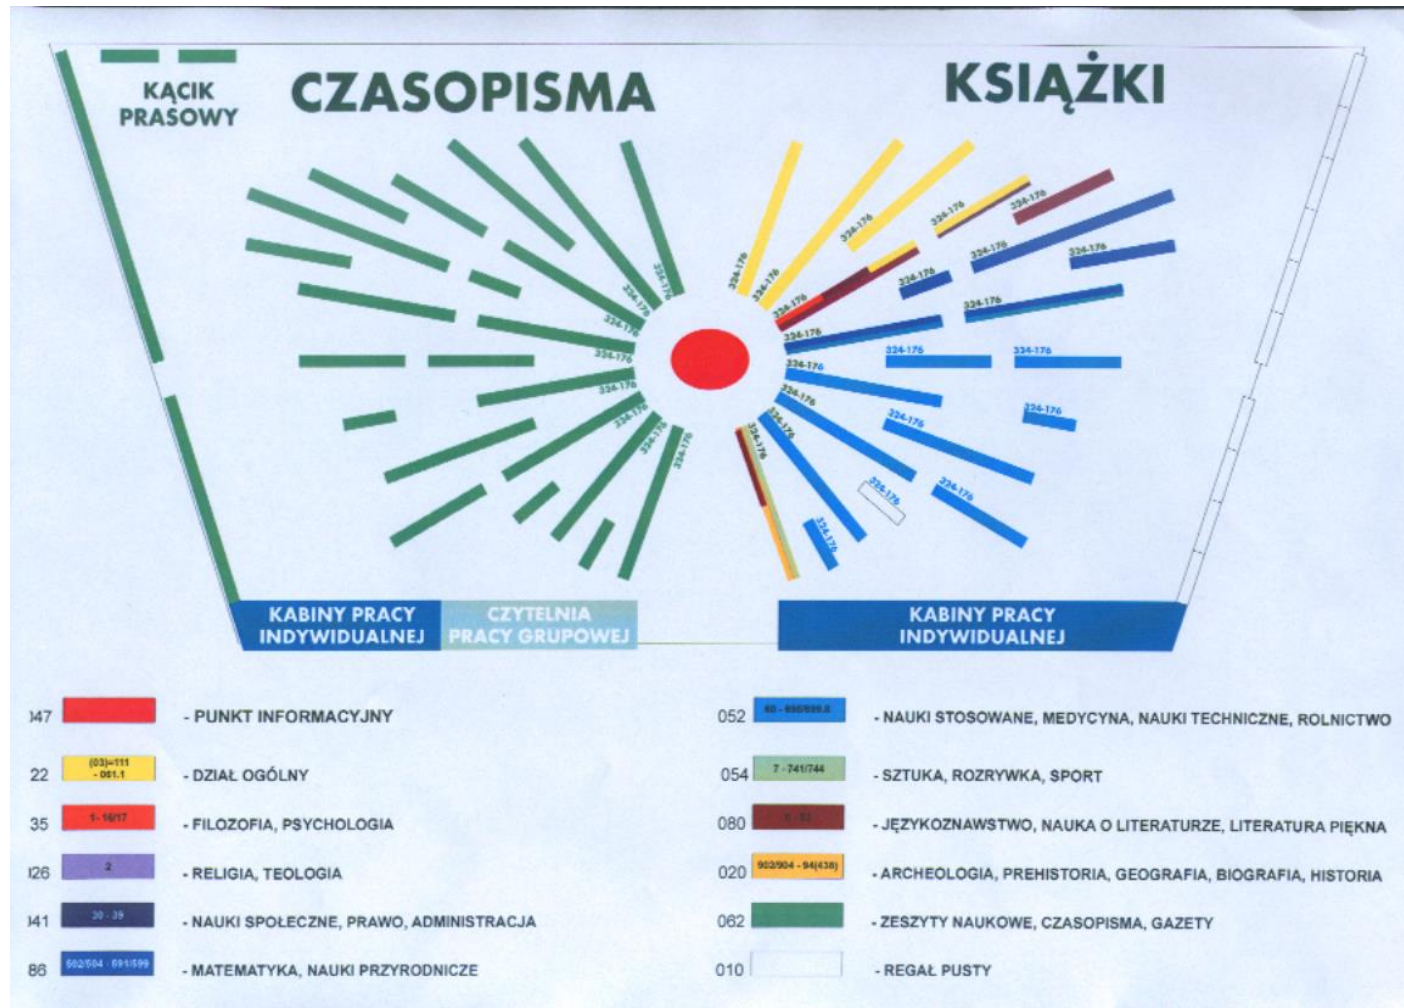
KĄCIK PRASOWY

CZASOPISMA

KSIĄŻKI

324-176

KABINY PRACY INDYWIDUALNEJ

CZYTELNIA PRACY GRUPOWEJ

KABINY PRACY INDYWIDUALNEJ

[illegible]47 - PUNKT INFORMACYJNY

22 (03)=111 - 061.1 - DZIAŁ OGÓLNY

35 1-16/17 - FILOZOFIA, PSYCHOLOGIA

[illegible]26 2 - RELIGIA, TEOLOGIA

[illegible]41 30-39 - NAUKI SPOŁECZNE, PRAWO, ADMINISTRACJA

86 502/504 - 591/599 - MATEMATYKA, NAUKI PRZYRODNICZE

052 60 - 698/699.8 - NAUKI STOSOWANE, MEDYCYNA, NAUKI TECHNICZNE, ROLNICTWO

054 7 - 741/744 - SZTUKA, ROZRYWKA, SPORT

080 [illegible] - JĘZYKOZNAWSTWO, NAUKA O LITERATURZE, LITERATURA PIĘKNA

020 902/904 - 94(438) - ARCHEOLOGIA, PREHISTORIA, GEOGRAFIA, BIOGRAFIA, HISTORIA

062 - ZESZYTY NAUKOWE, CZASOPISMA, GAZETY

010 - REGAŁ PUSTY